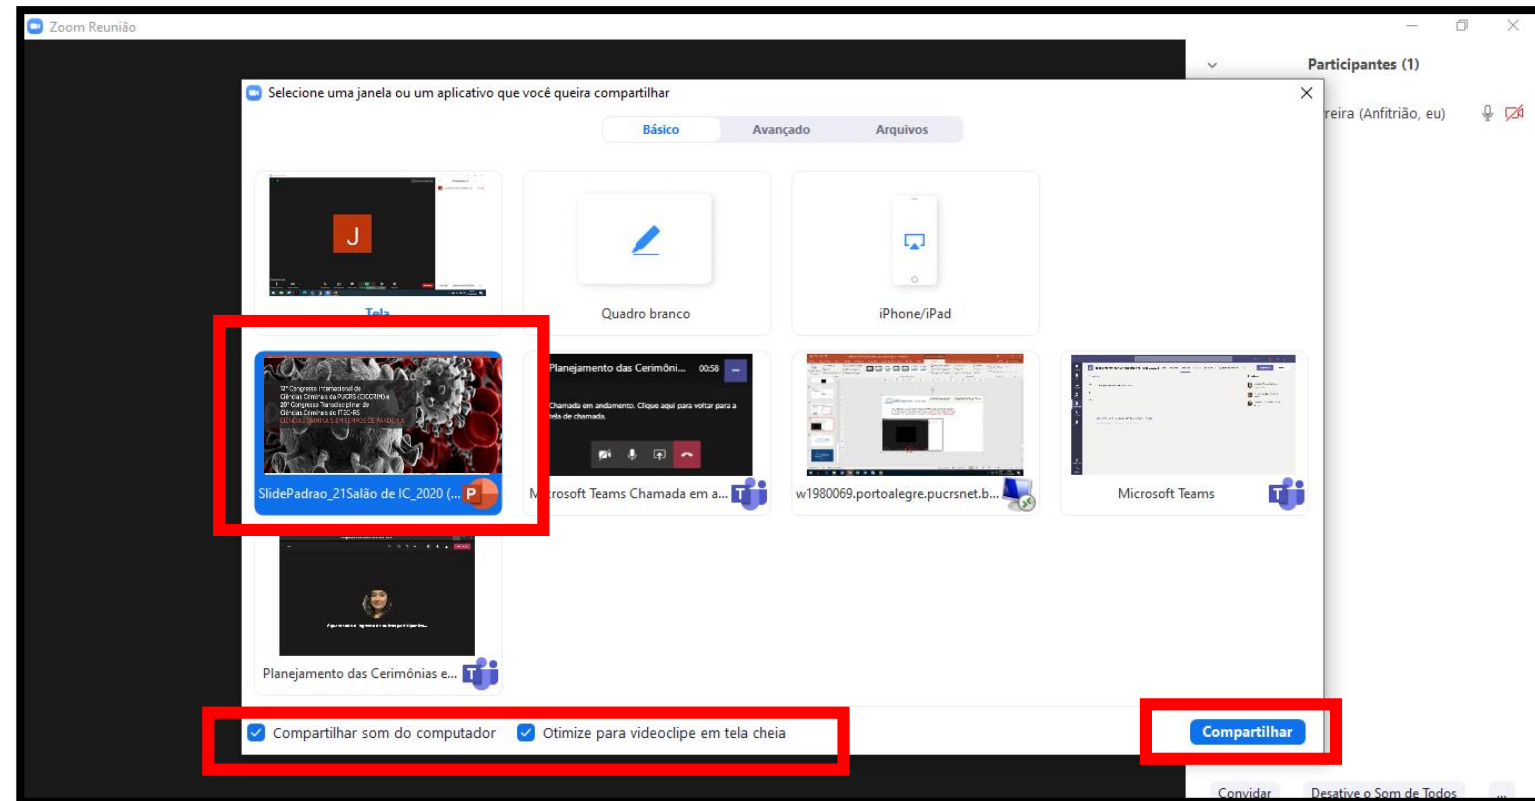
Zoom Reunião

Participantes (1)

reira (Anfitrião, eu)

Selecione uma janela ou um aplicativo que você queira compartilhar

Básico Avançado Arquivos

J

Tela

Quadro branco

iPhone/iPad

12º Congresso Internacional de Ciências Criminais da PUCRS (CICCRIM) e 20º Congresso Transdisciplinar de Ciências Criminais do ITEC-RS
CIÊNCIAS CRIMINAIS EM TEMPOS DE PANDEMIA

SlidePadrao_21Salão de IC_2020 (...

Planejamento das Cerimôni... 00:58

Chamada em andamento. Clique aqui para voltar para a tela de chamada.

Microsoft Teams Chamada em a...

w1980069.portoalegre.pucrsnet.b...

Microsoft Teams

Planejamento das Cerimônias e...

Compartilhar som do computador

Otimize para videoclipe em tela cheia

Compartilhar

Convidar Desative o Som de Todos ...